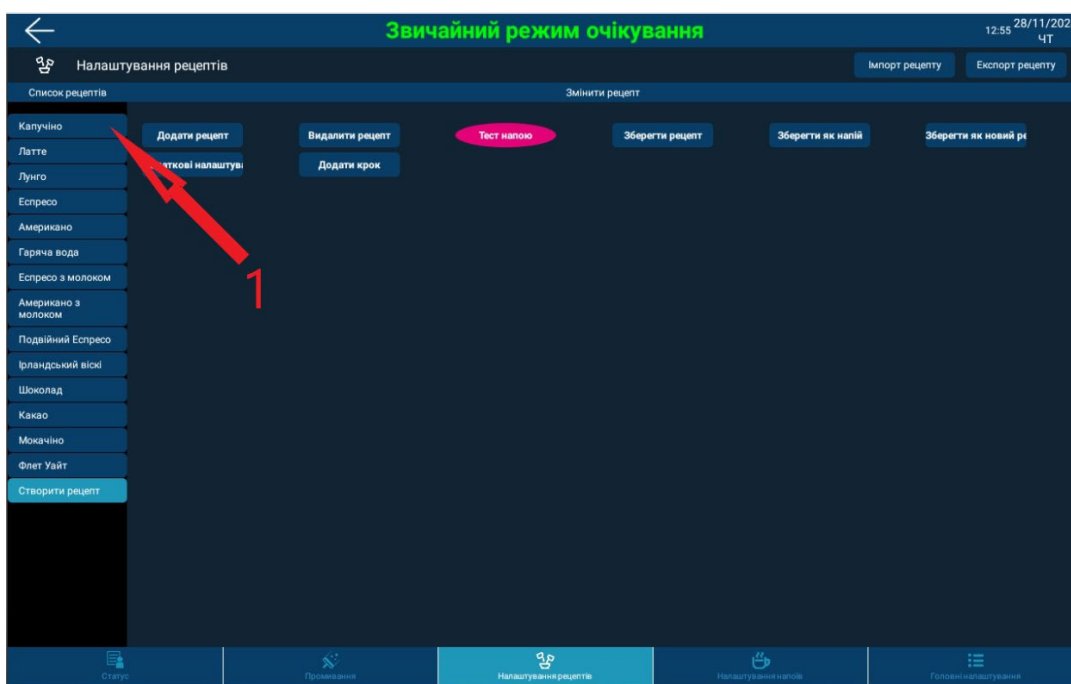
Звичайний режим очікування

12:55 28/11/202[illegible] ЧТ

Налаштування рецептів

Імпорт рецепту

Експорт рецепту

Список рецептів

Змінити рецепт

Капучіно
Латте
Лунго
Еспресо
Американо
Гаряча вода
Еспресо з молоком
Американо з молоком
Подвійний Еспресо
Ірландський віскі
Шоколад
Какао
Мокачіно
Флет Уайт
Створити рецепт

Додати рецепт

Видалити рецепт

Тест напою

Зберегти рецепт

Зберегти як напій

Зберегти як новий ре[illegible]

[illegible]ткові налаштув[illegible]

Додати крок

1

Статус

Промивання

Налаштування рецептів

Налаштування напоїв

Головні налаштування